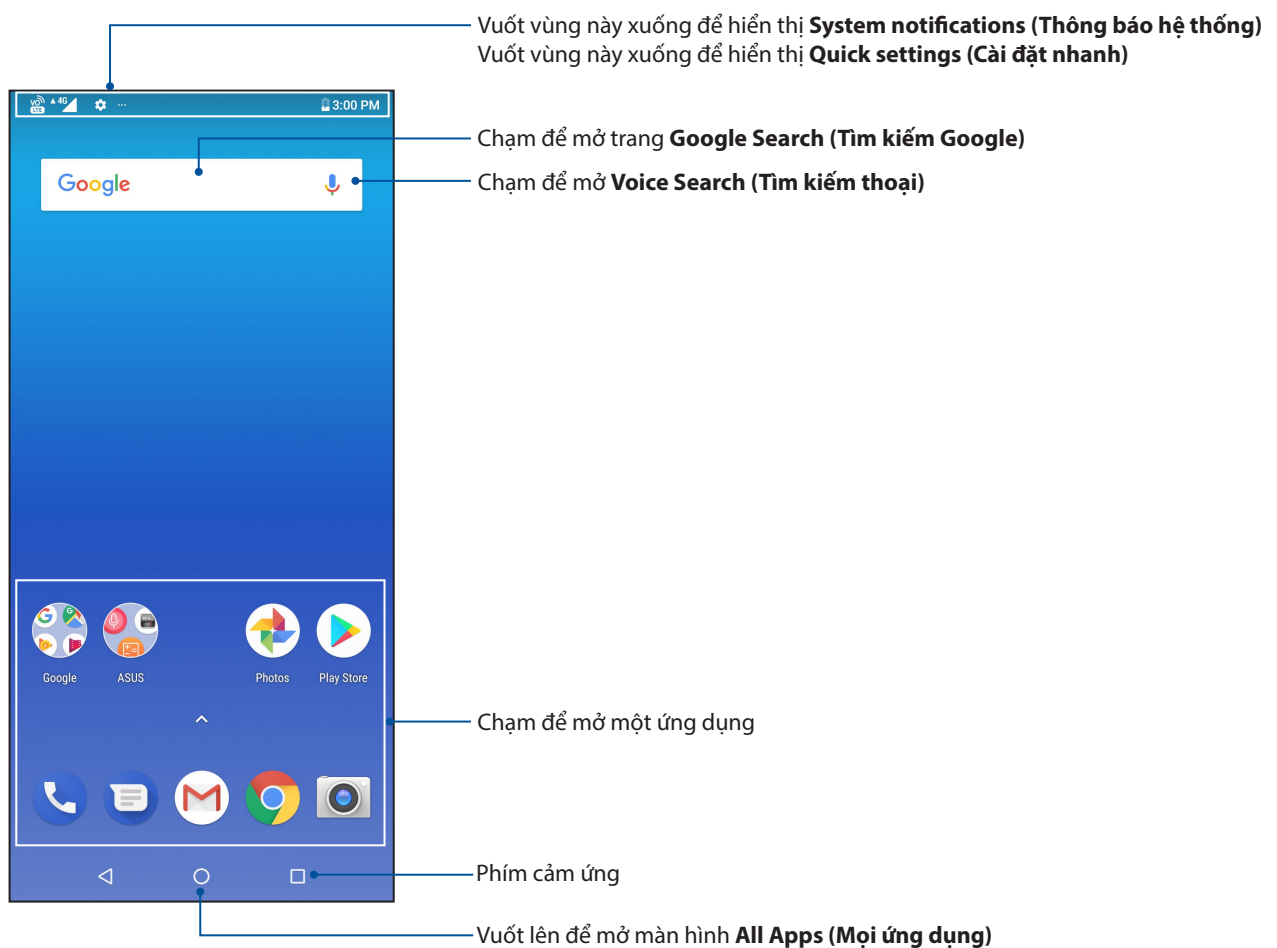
Vuốt vùng này xuống để hiển thị **System notifications (Thông báo hệ thống)**
Vuốt vùng này xuống để hiển thị **Quick settings (Cài đặt nhanh)**

VoLTE 4G ... 3:00 PM

Chạm để mở trang **Google Search (Tìm kiếm Google)**

Google

Chạm để mở **Voice Search (Tìm kiếm thoại)**

Google ASUS Photos Play Store

Chạm để mở một ứng dụng

Phím cảm ứng

Vuốt lên để mở màn hình **All Apps (Mọi ứng dụng)**